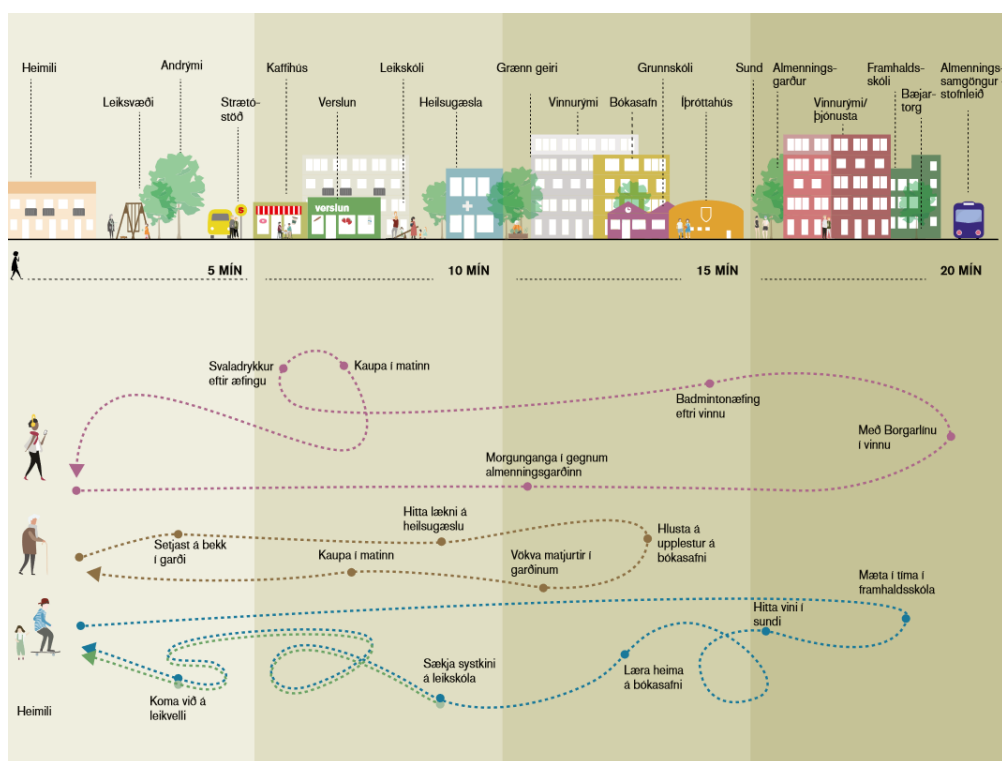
Heimili

Leiksvæði

Andrými

Strætó-stöð

Kaffihús

Verslun

Leikskóli

Heilsugæsla

Grænn geiri

Vinnurými

Bókasafn

Grunnskóli

Íþróttahús

Sund

Almennings-garður

Vinnurými/þjónusta

Framhalds-skóli

Bæjar-torg

Almennings-samgöngur stofnleið

S

verslun

5 MÍN

10 MÍN

15 MÍN

20 MÍN

Svaladrykkur eftir æfingu

Kaupa í matinn

Badmintonæfing eftri vinnu

Með Borgarlínu í vinnu

Morgunganga í gegnum almenningsgarðinn

Hitta lækni á heilsugæslu

Hlusta á upplestur á bókasafni

Setjast á bekk í garði

Kaupa í matinn

Vökva matjurtir í garðinum

Mæta í tíma í framhaldsskóla

Hitta vini í sundi

Sækja systkini á leikskóla

Læra heima á bókasafni

Koma við á leikvelli

Heimili